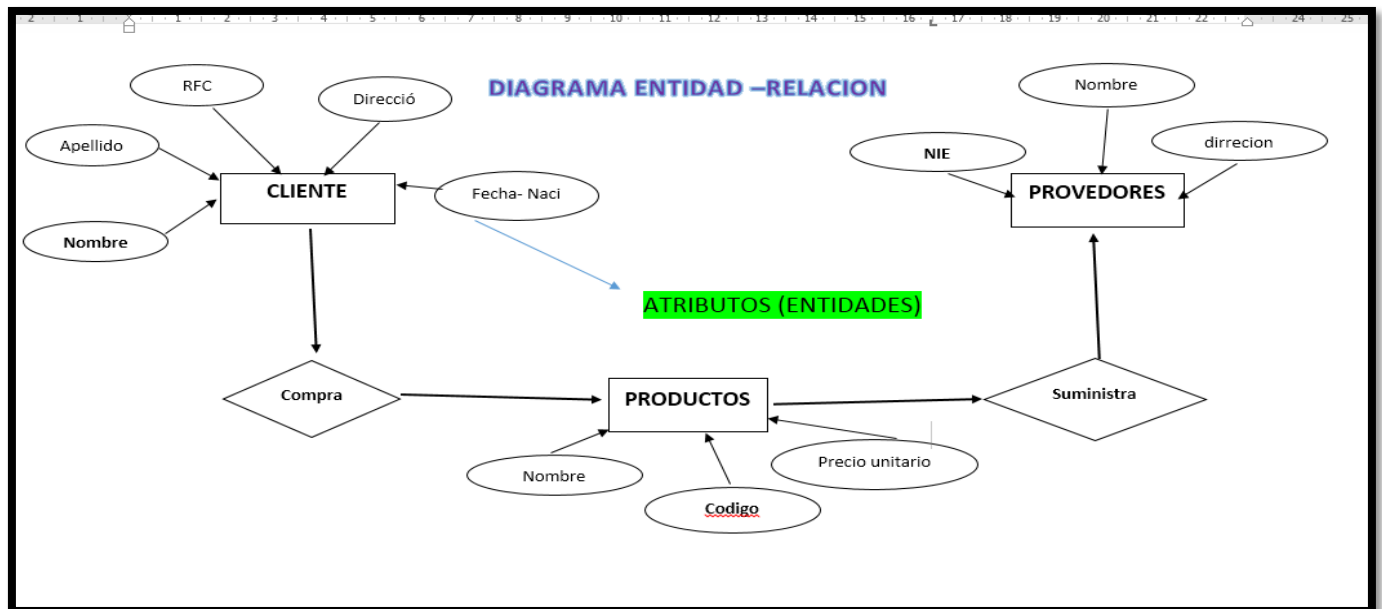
2 · 1 · 1 · 2 · 3 · 4 · 5 · 6 · 7 · 8 · 9 · 10 · 11 · 12 · 13 · 14 · 15 · 16 · 17 · 18 · 19 · 20 · 21 · 22 · 24 · 25

DIAGRAMA ENTIDAD –RELACION

RFC

Direcció

Apellido

CLIENTE

Fecha- Naci

Nombre

Nombre

NIE

dirrecion

PROVEDORES

ATRIBUTOS (ENTIDADES)

Compra

PRODUCTOS

Suministra

Nombre

Codigo

Precio unitario